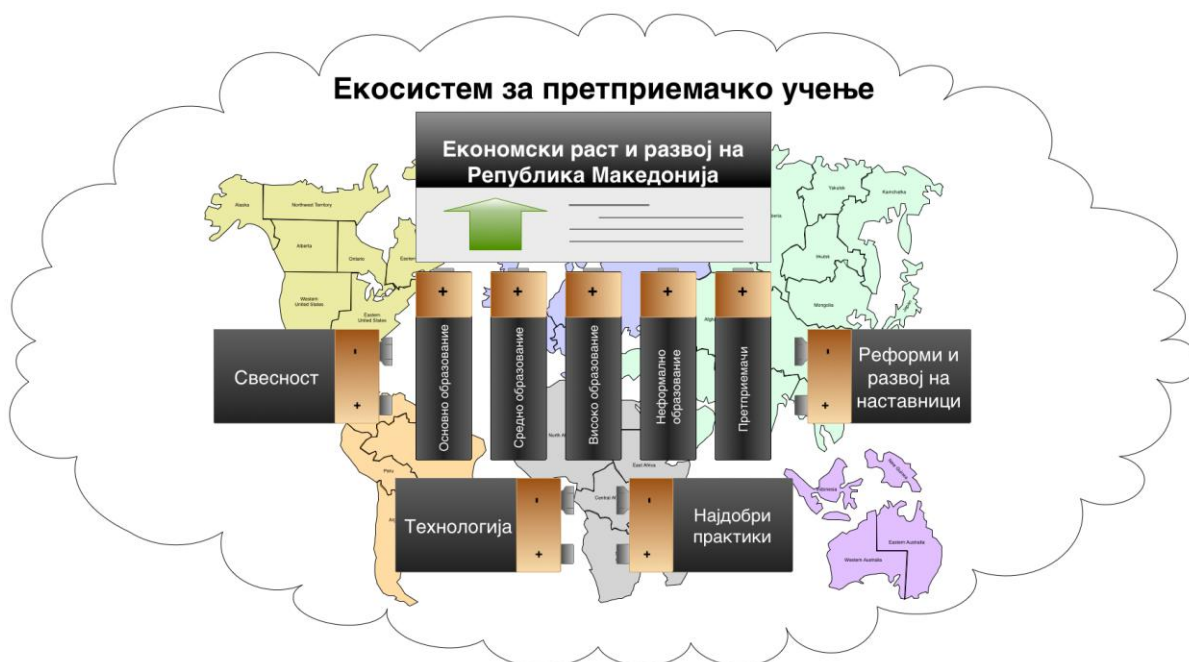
Екосистем за претприемачко учење

Економски раст и развој на Република Македонија

Alaska
Northwest Territory
Alberta
Ontario
Eastern
Western United States
Eastern United States
Yakutsk
Kamchatka
Irkutsk
Mongolia

+
Основно образование
+
Средно образование
+
Високо образование
+
Неформално образование
+
Претприемачи

Свесност
-
+

-
+
Реформи и развој на наставници

Peru
North Africa
East Africa
Central Africa
Indonesia
New Guinea
Western Australia
Eastern Australia

Технологија
-
+

-
+
Најдобри практики